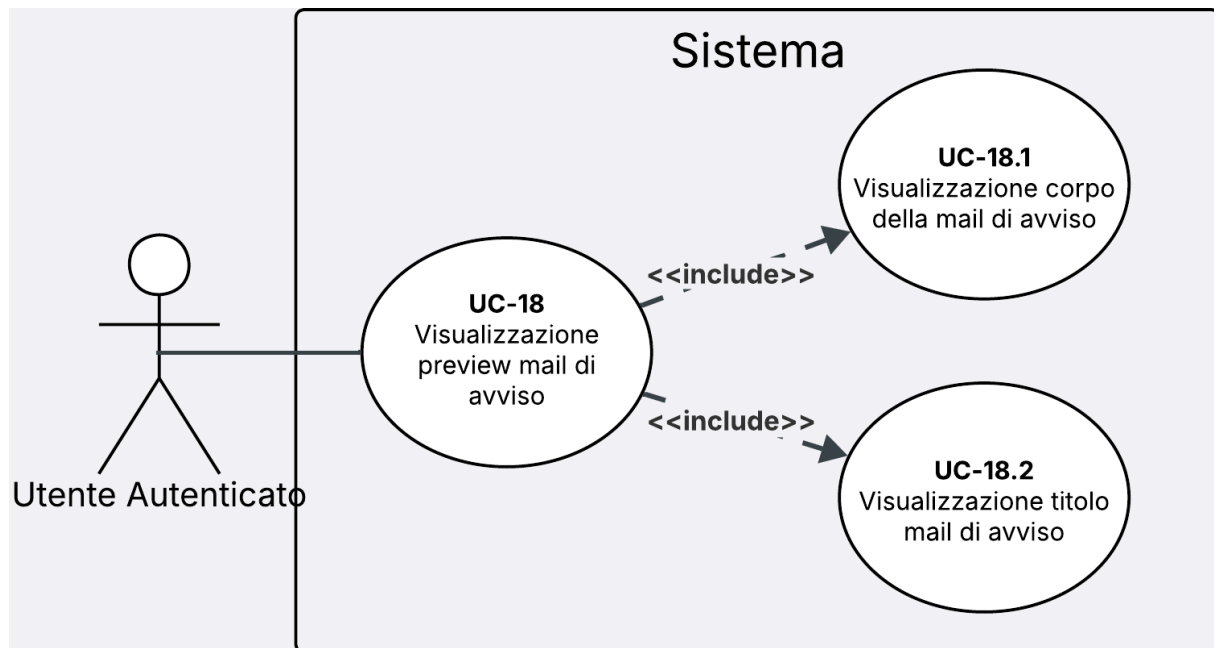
Sistema

Utente Autenticato

**UC-18**
Visualizzazione preview mail di avviso

<<include>>

**UC-18.1**
Visualizzazione corpo della mail di avviso

<<include>>

**UC-18.2**
Visualizzazione titolo mail di avviso